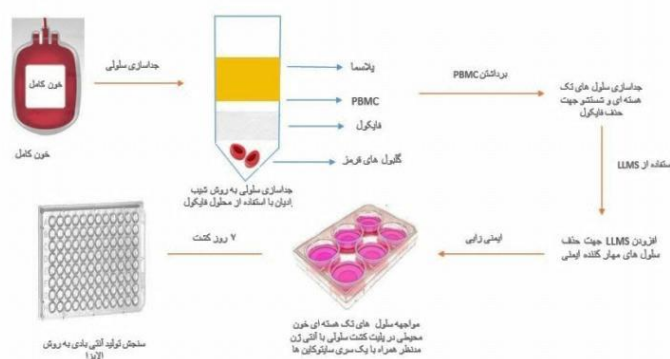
خون کامل

خون کامل

جداسازی سلولی

پلاسما

PBMC

فایکول

گلبول های قرمز

جداسازی سلولی به روش شیب ادیان با استفاده از محلول فایکول

برداشتن PBMC

جداسازی سلول های تک هسته ای و شستشو جهت حذف فایکول

استفاده از LLMS

افزودن LLMS جهت حذف سلول های مهار کننده ایمنی

ایمنی زایی

مواجهه سلول های تک هسته ای خون محیطی در پلیت کشت سلولی با آنتی ژن منتخب همراه با یک سری سایتوکاین ها

۷ روز کشت

سنجش تولید آنتی بادی به روش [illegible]